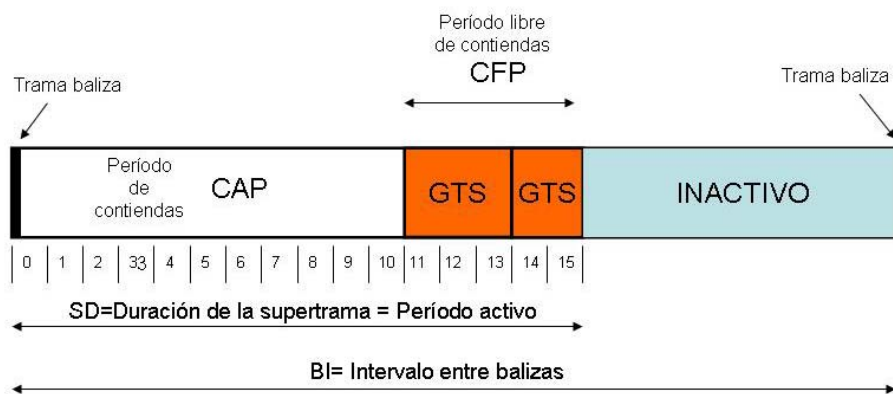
Período libre de contiendas
CFP

Trama baliza

Trama baliza

Período de contiendas

CAP

GTS

GTS

INACTIVO

0 1 2 33 4 5 6 7 8 9 10 11 12 13 14 15

SD=Duración de la supertrama = Período activo

BI= Intervalo entre balizas